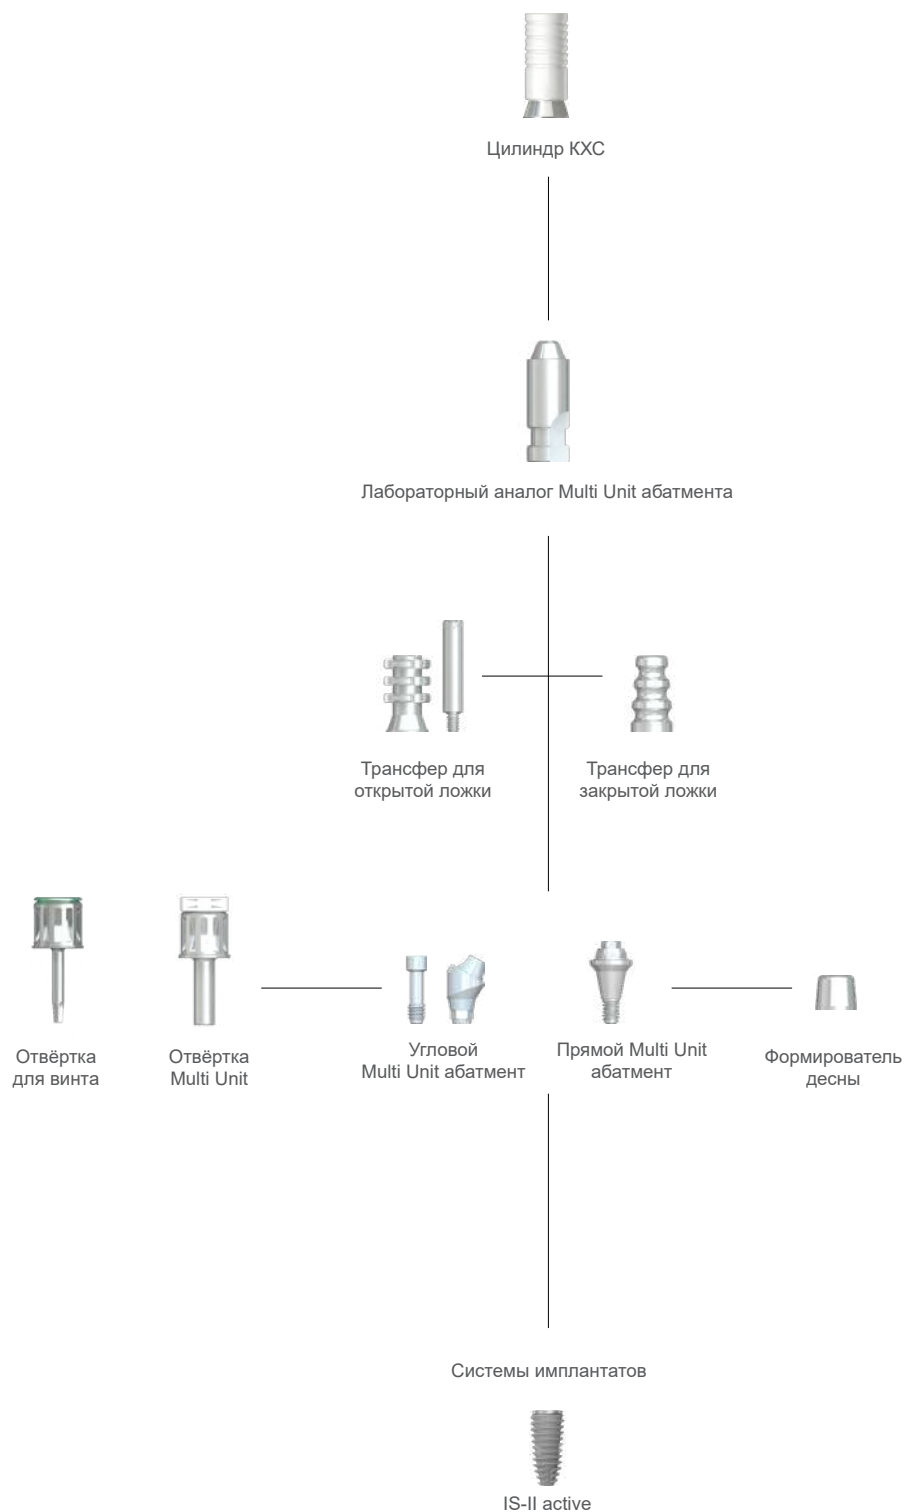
Цилиндр КХС

Лабораторный аналог Multi Unit абатмента

Трансфер для открытой ложки

Трансфер для закрытой ложки

Отвёртка для винта

Отвёртка Multi Unit

Угловой Multi Unit абатмент

Прямой Multi Unit абатмент

Формирователь десны

Системы имплантатов

IS-II active